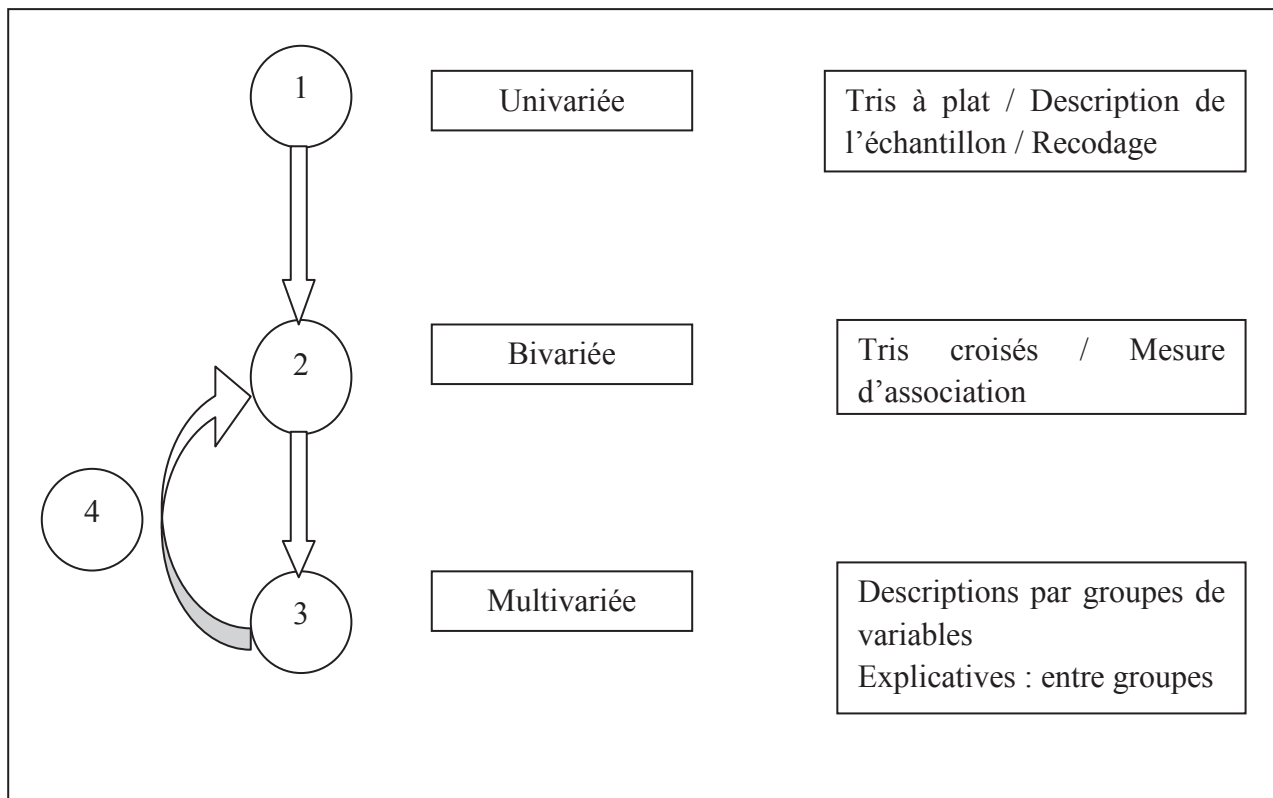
1

Univariée

Tris à plat / Description de l'échantillon / Recodage

2

Bivariée

Tris croisés / Mesure d'association

4

3

Multivariée

Descriptions par groupes de variables
Explicatives : entre groupes